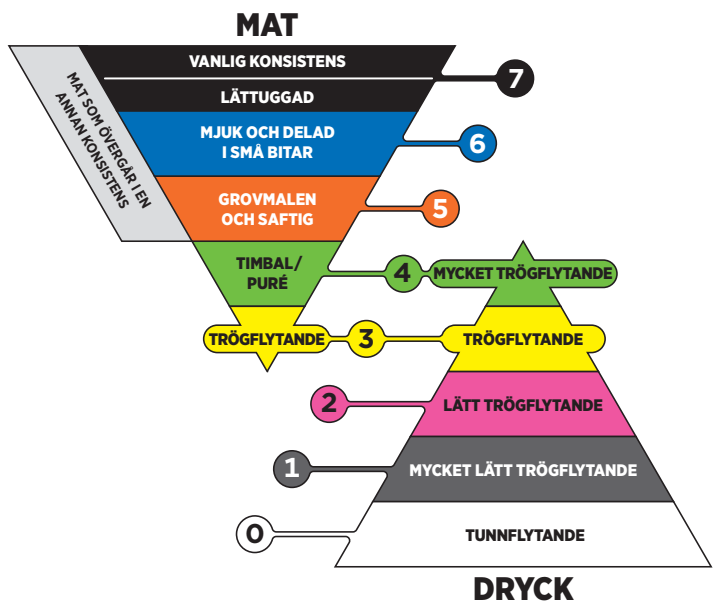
MAT

VANLIG KONSISTENS

LÄTTUGGAD

7

MAT SOM ÖVERGÅR I EN ANNAN KONSISTENS

MJUK OCH DELAD I SMÅ BITAR

6

GROVMALEN OCH SAFTIG

5

TIMBAL/ PURÉ

4

MYCKET TRÖGFLYTANDE

TRÖGFLYTANDE

3

TRÖGFLYTANDE

2

LÄTT TRÖGFLYTANDE

1

MYCKET LÄTT TRÖGFLYTANDE

0

TUNNFLYTANDE

DRYCK